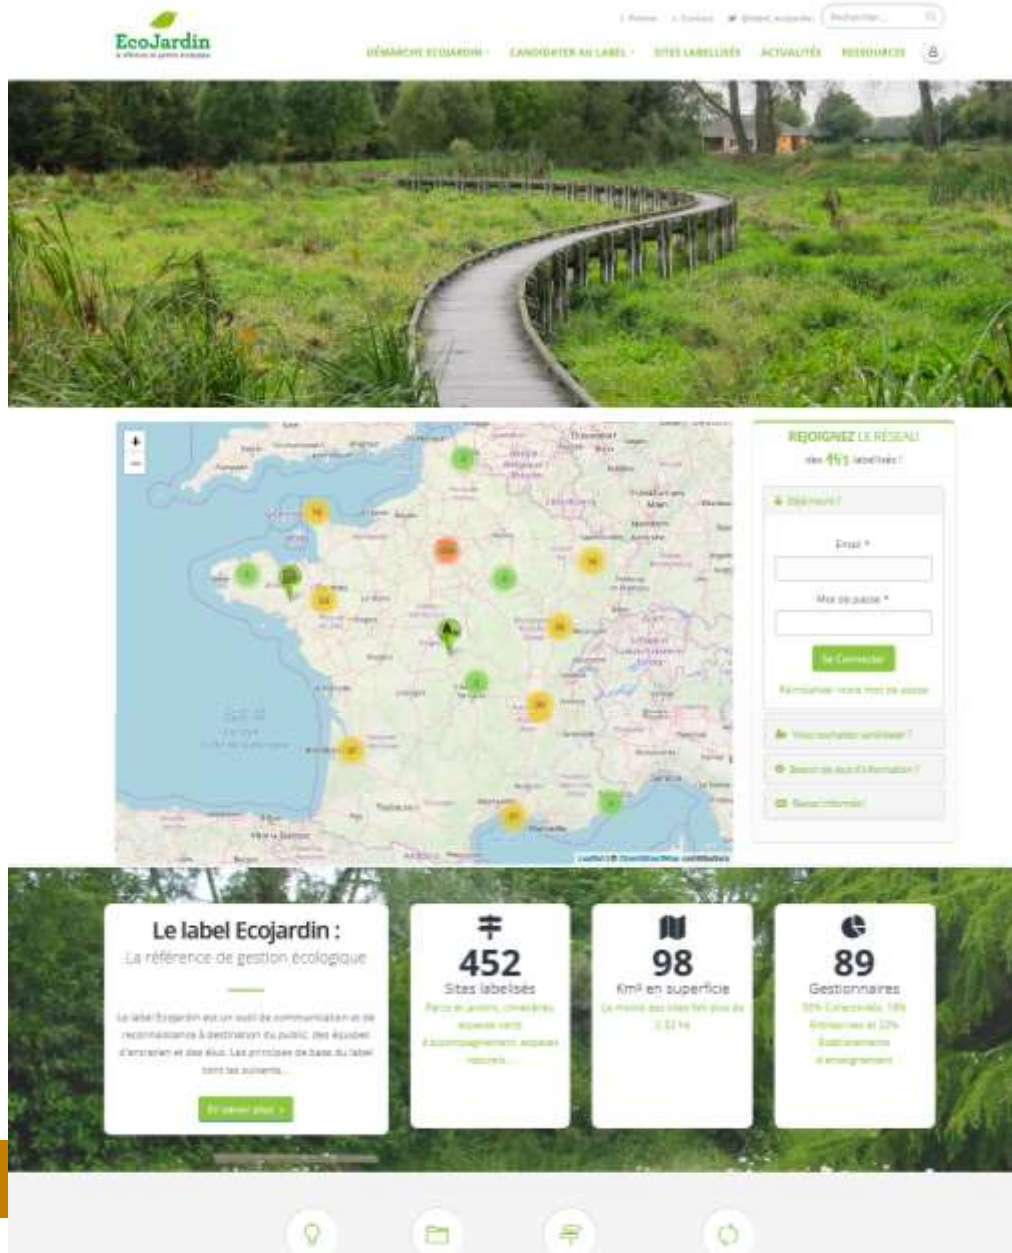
EcoJardin

Presse Contact Rechercher...

DÉMARCHE ECOJARDIN CANDIDATER AU LABEL SITES LABELLISÉS ACTUALITÉS RESSOURCES

REJOIGNEZ LE RÉSEAU
des 451 labellisés !

Déjà inscrit ?

Email *

Mot de passe *

Se Connecter

Réinitialiser votre mot de passe

Vous souhaitez candidater ?

Besoin de plus d'information ?

Restez informé

Leaflet | © OpenStreetMap contributors

Le label Ecojardin :
La référence de gestion écologique

Le label Ecojardin est un outil de communication et de reconnaissance à destination du public, des équipes d'entretien et des élus. Les principes de base du label sont les suivants...

En savoir plus >

452
Sites labellisés
Parcs et jardins, cimetières, espaces verts d'accompagnement, espaces naturels...

98
Km² en superficie
La moitié des sites fait plus de 2,32 ha

89
Gestionnaires
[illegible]